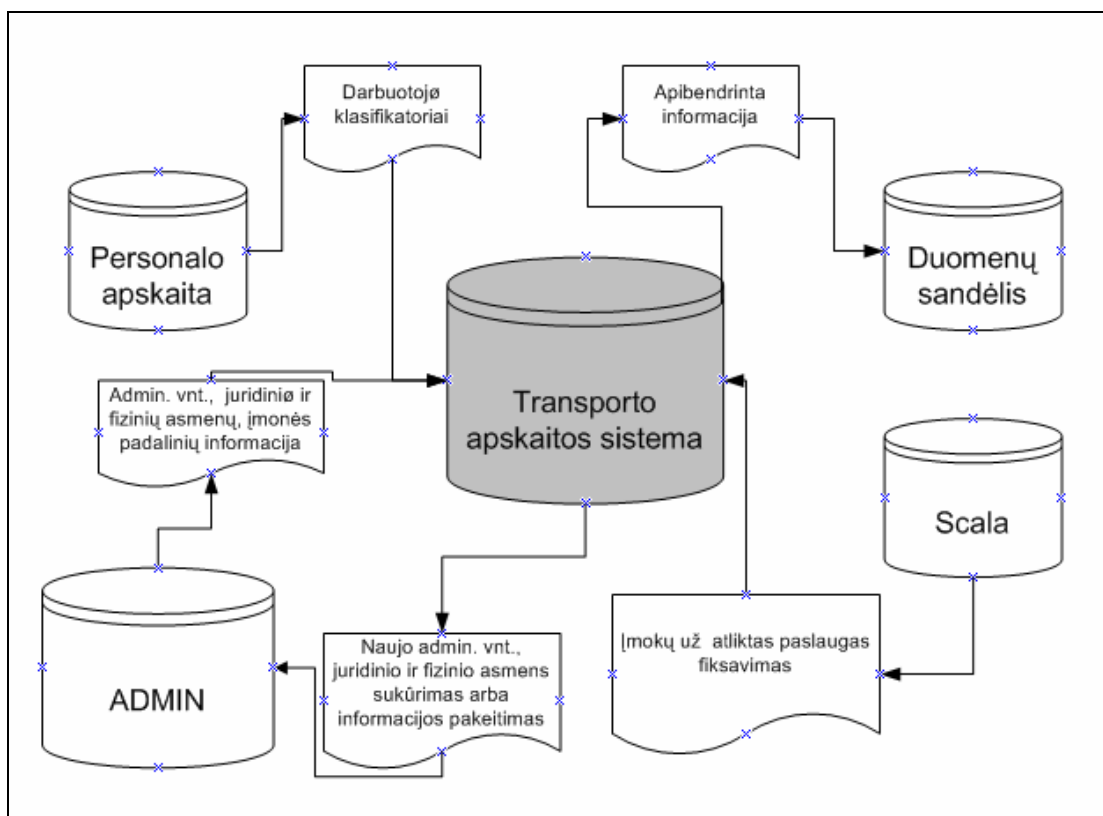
Darbuotojø klasifikatoriai

Apibendrinta informacija

Personalo apskaita

Duomenų sandėlis

Transporto apskaitos sistema

Admin. vnt., juridinių ir fizinių asmenų, įmonės padalinių informacija

Scala

ADMIN

Naujo admin. vnt., juridinio ir fizinio asmens sukūrimas arba informacijos pakeitimas

Įmokų už atliktas paslaugas fiksavimas